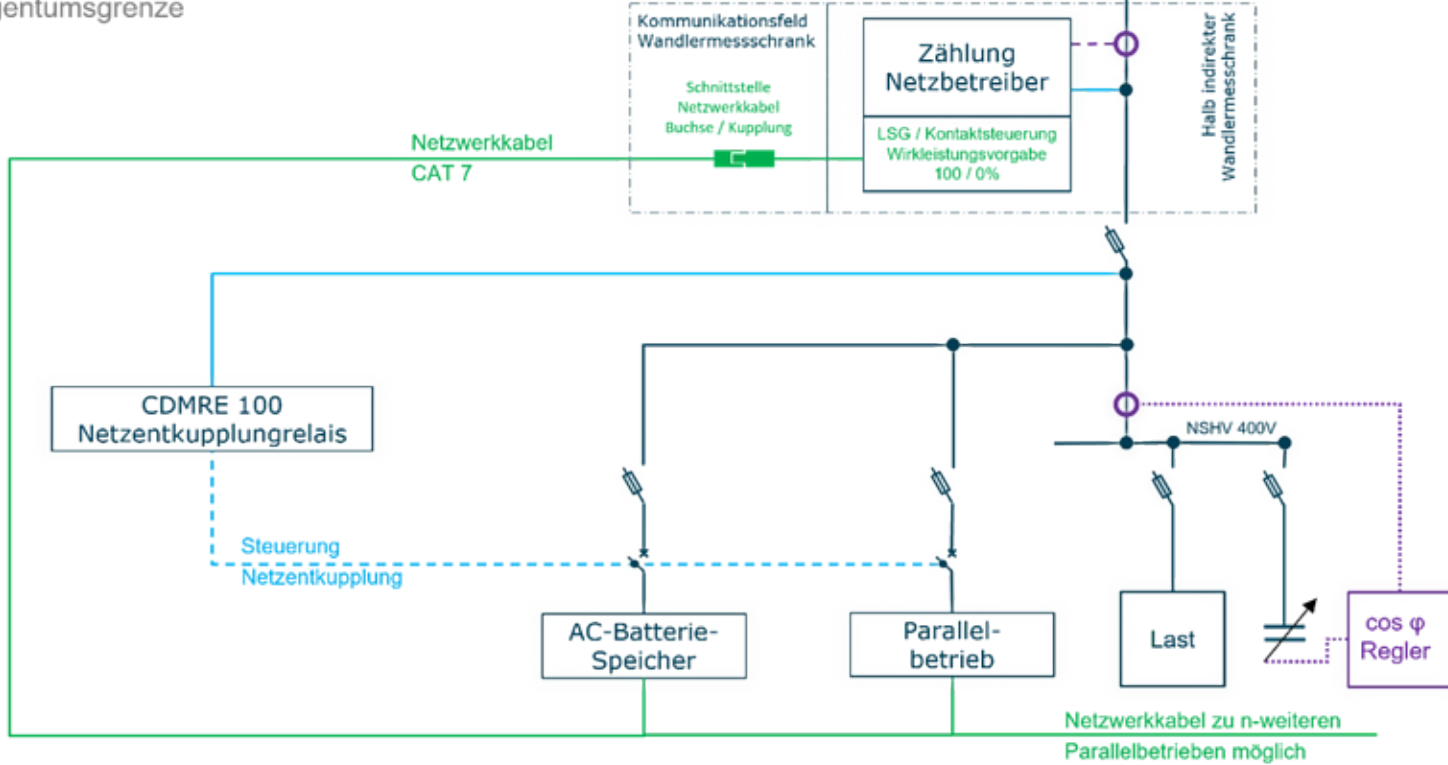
gentumsgrenze

Kommunikationsfeld Wandlermessschrank

Schnittstelle Netzwerkkabel Buchse / Kupplung

Zählung Netzbetreiber

LSG / Kontaktsteuerung Wirkleistungsvorgabe 100 / 0%

Halb indirekter Wandlermesschrank

Netzwerkkabel CAT 7

CDMRE 100 Netzentkupplungrelais

NSHV 400V

Steuerung Netzentkupplung

AC-Batterie-Speicher

Parallel-betrieb

Last

cos φ Regler

Netzwerkkabel zu n-weiteren Parallelbetrieben möglich